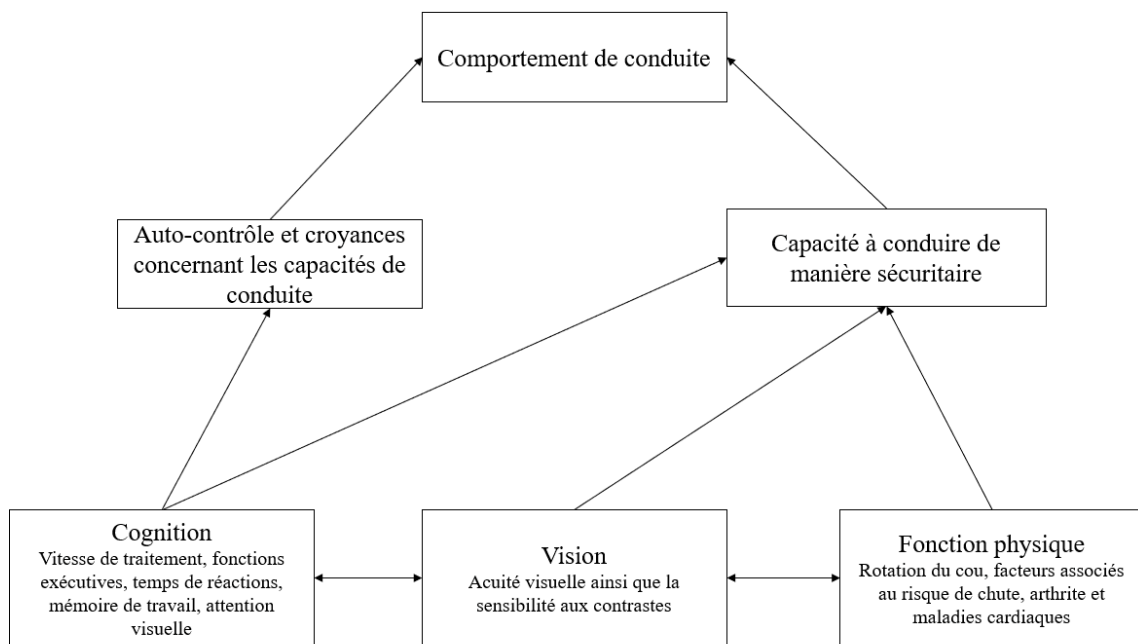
Comportement de conduite

Auto-contrôle et croyances concernant les capacités de conduite

Capacité à conduire de manière sécuritaire

Cognition
Vitesse de traitement, fonctions exécutives, temps de réactions, mémoire de travail, attention visuelle

Vision
Acuité visuelle ainsi que la sensibilité aux contrastes

Fonction physique
Rotation du cou, facteurs associés au risque de chute, arthrite et maladies cardiaques